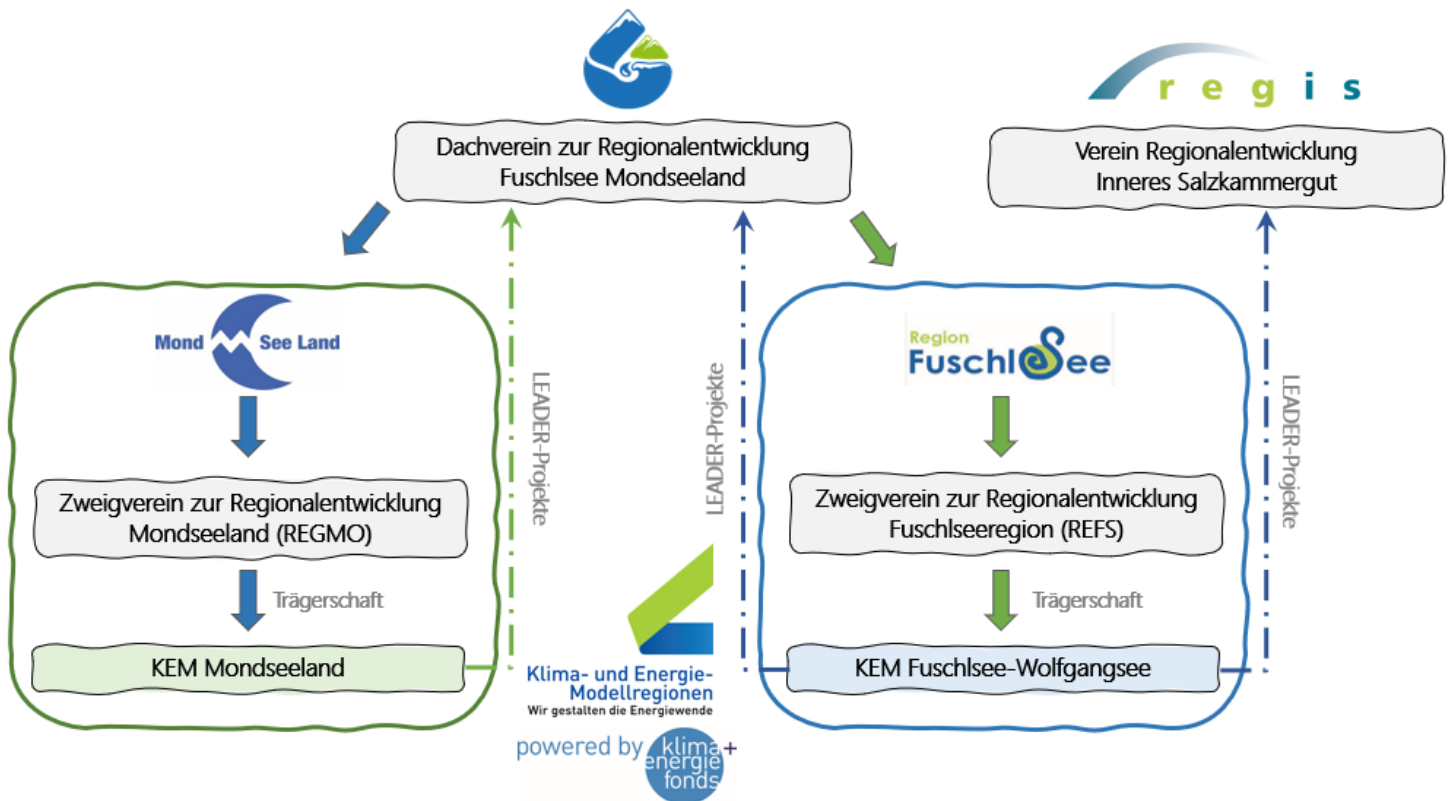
regis

Dachverein zur Regionalentwicklung Fuschlsee Mondseeland

Verein Regionalentwicklung Inneres Salzkammergut

Mond See Land

LEADER-Projekte

LEADER-Projekte

Region Fuschl See

LEADER-Projekte

Zweigverein zur Regionalentwicklung Mondseeland (REGMO)

Trägerschaft

KEM Mondseeland

Zweigverein zur Regionalentwicklung Fuschlseeregion (REFS)

Trägerschaft

KEM Fuschlsee-Wolfgangsee

Klima- und Energie-Modellregionen
Wir gestalten die Energiewende

powered by klima+ energie fonds